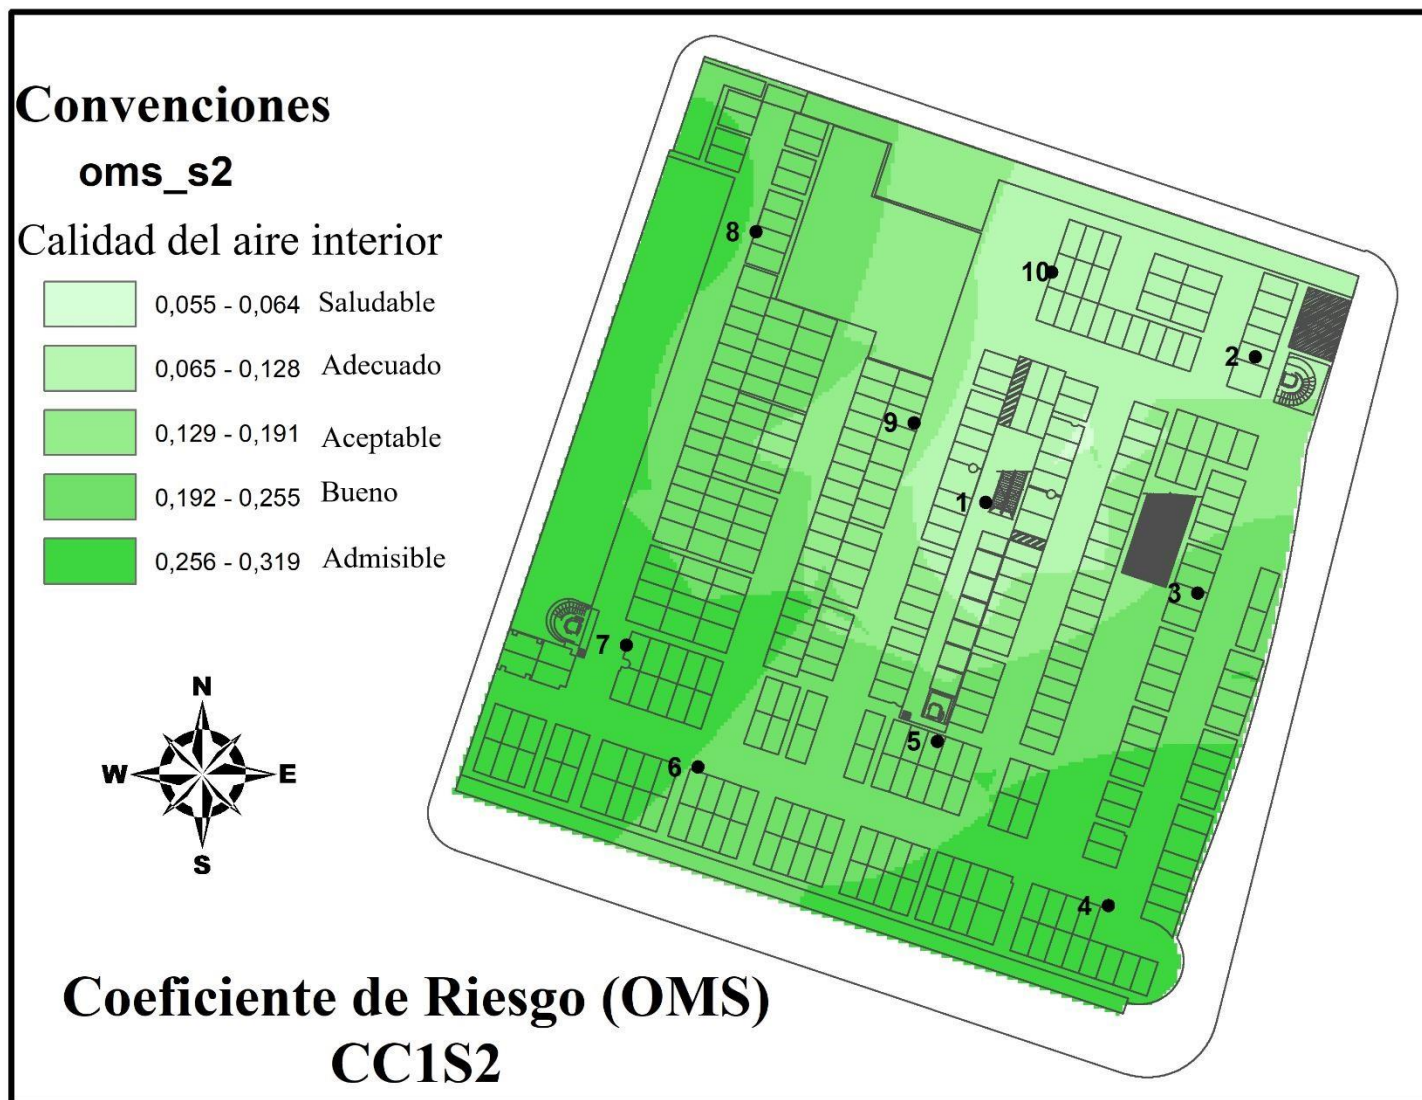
Convenciones

oms_s2

Calidad del aire interior

0,055 - 0,064 Saludable

0,065 - 0,128 Adecuado

0,129 - 0,191 Aceptable

0,192 - 0,255 Bueno

0,256 - 0,319 Admisible

N
W E
S

8
10
2
9
1
3
7
5
6
4

Coeficiente de Riesgo (OMS)
CC1S2